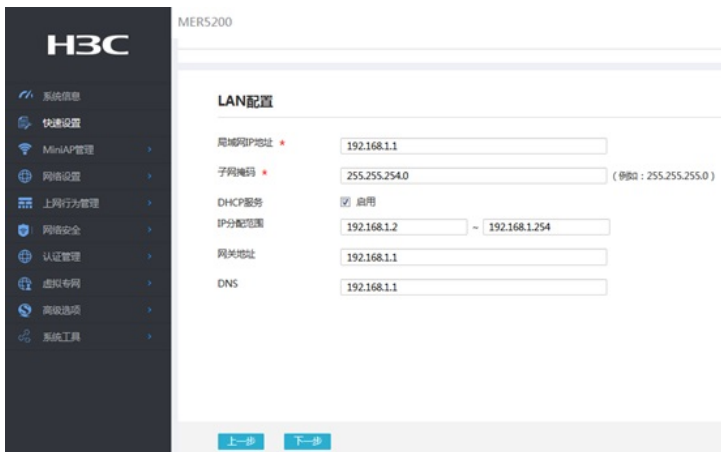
H3C

MER5200

系统信息
快速设置
MiniAP管理
网络设置
上网行为管理
网络安全
认证管理
虚拟专网
高级选项
系统工具

LAN配置

局域网IP地址 * 192.168.1.1
子网掩码 * 255.255.254.0 (例如：255.255.255.0)
DHCP服务 启用
IP分配范围 192.168.1.2 ~ 192.168.1.254
网关地址 192.168.1.1
DNS 192.168.1.1

上一步 下一步